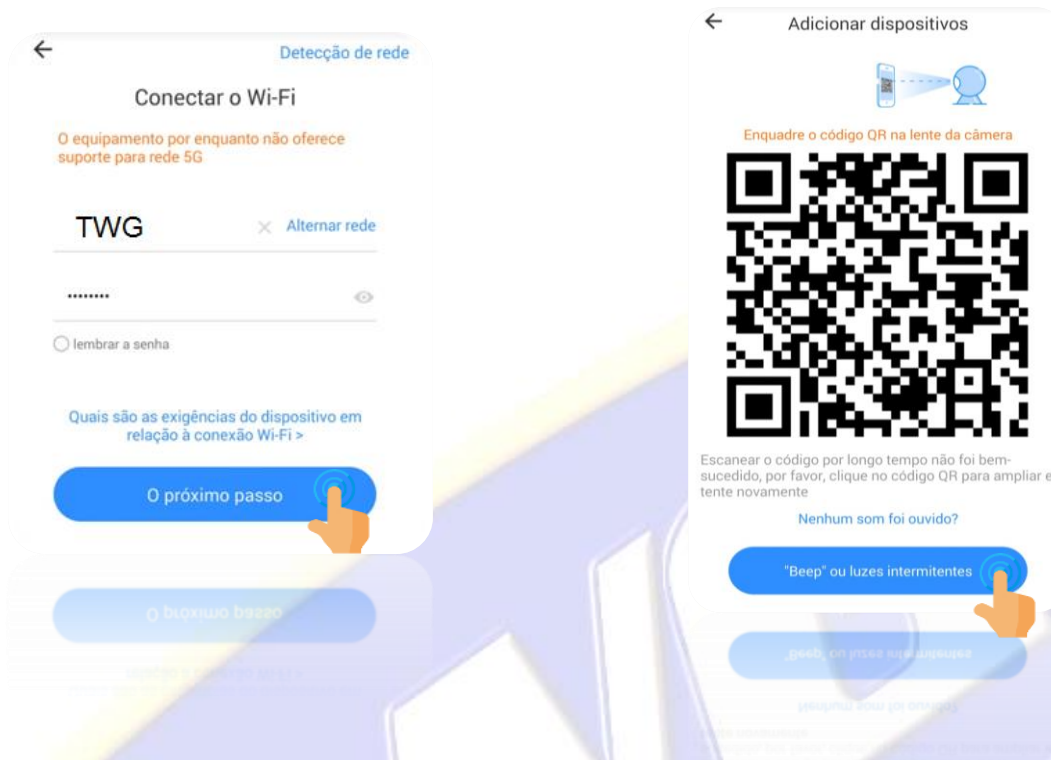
←

Detecção de rede

Conectar o Wi-Fi

O equipamento por enquanto não oferece suporte para rede 5G

TWG

Alternar rede

·········

lembrar a senha

Quais são as exigências do dispositivo em relação à conexão Wi-Fi >

O próximo passo

←

Adicionar dispositivos

Enquadre o código QR na lente da câmera

Escanear o código por longo tempo não foi bem-sucedido, por favor, clique no código QR para ampliar e tente novamente

Nenhum som foi ouvido?

"Beep" ou luzes intermitentes